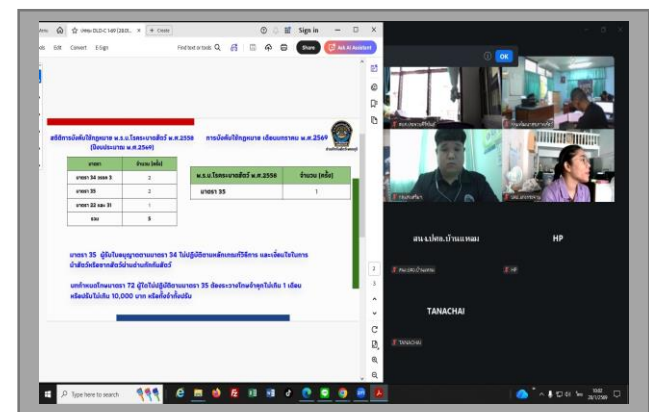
Sign in

Edit Convert E-Sign

Find text or tools

Share

Ask AI Assistant

สถิติการบังคับใช้กฎหมาย พ.ร.บ.โรคระบาดสัตว์ พ.ศ.2558 (ปีงบประมาณ พ.ศ.2569)

| มาตรา | จำนวน (ครั้ง) |
|---|---|
| มาตรา 34 ตอน 3 | 2 |
| มาตรา 35 | 2 |
| มาตรา 22 และ 31 | 1 |
| รวม | 5 |

การบังคับใช้กฎหมาย เดือนมกราคม พ.ศ.2569

| พ.ร.บ.โรคระบาดสัตว์ พ.ศ.2558 | จำนวน (ครั้ง) |
|---|---|
| มาตรา 35 | 1 |

มาตรา 35 ผู้ขับใบอนุญาตตามมาตรา 34 ไม่ปฏิบัติตามหลักเกณฑ์วิธีการ และเงื่อนไขในการนำสัตว์หรือซากสัตว์ผ่านด่านกักกันสัตว์

บทกำหนดโทษมาตรา 72 ผู้ใดไม่ปฏิบัติตามมาตรา 35 ต้องระวางโทษจำคุกไม่เกิน 1 เดือน หรือปรับไม่เกิน 10,000 บาท หรือทั้งจำทั้งปรับ

OK

สน.ปศข.บ้านแหลม

HP

TANACHAI

Type here to search

10:02
20/1/2569